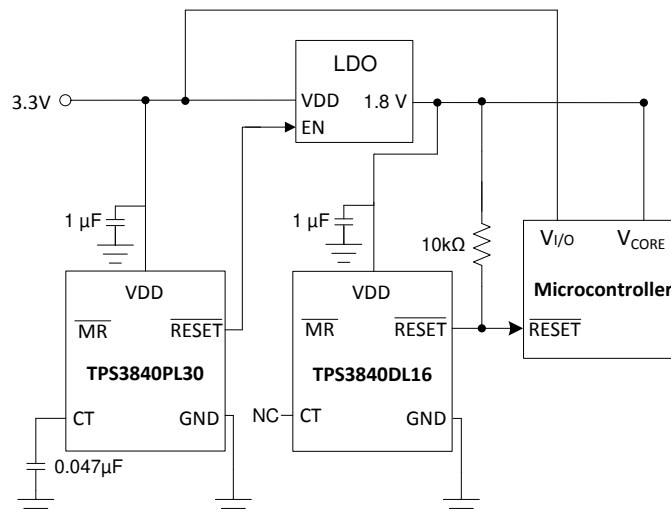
3.3V

LDO

VDD 1.8 V

EN

1 µF

1 µF

10kΩ

$V_{I/O}$ $V_{CORE}$

Microcontroller

$\overline{RESET}$

VDD

$\overline{MR}$ $\overline{RESET}$

TPS3840PL30

CT GND

0.047µF

VDD

$\overline{MR}$ $\overline{RESET}$

TPS3840DL16

NC CT GND